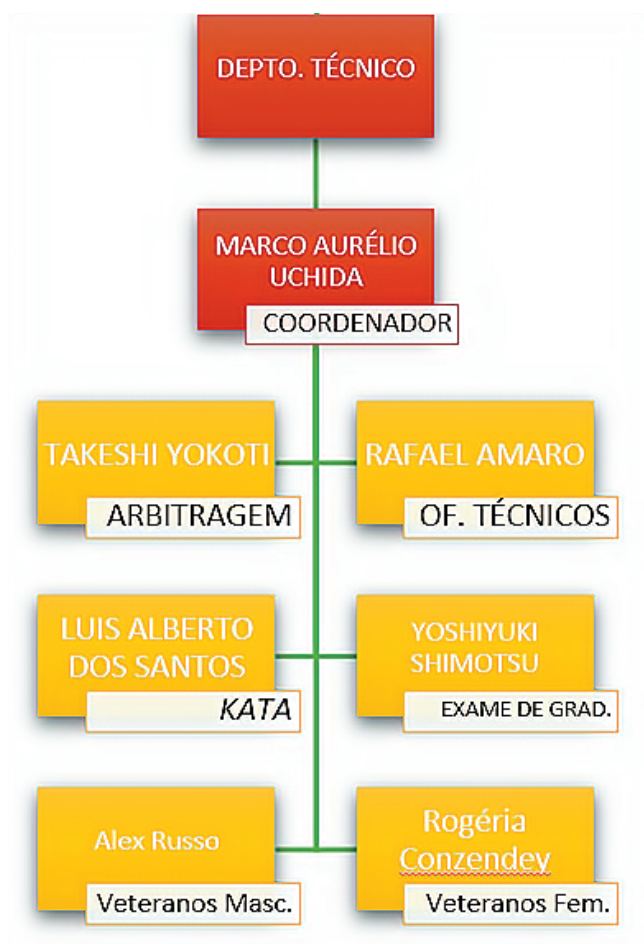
DEPTO. TÉCNICO

MARCO AURÉLIO UCHIDA

COORDENADOR

TAKESHI YOKOTI

ARBITRAGEM

RAFAEL AMARO

OF. TÉCNICOS

LUIS ALBERTO DOS SANTOS

KATA

YOSHIYUKI SHIMOTSU

EXAME DE GRAD.

Alex Russo

Veteranos Masc.

Rogéria Conzendey

Veteranos Fem.